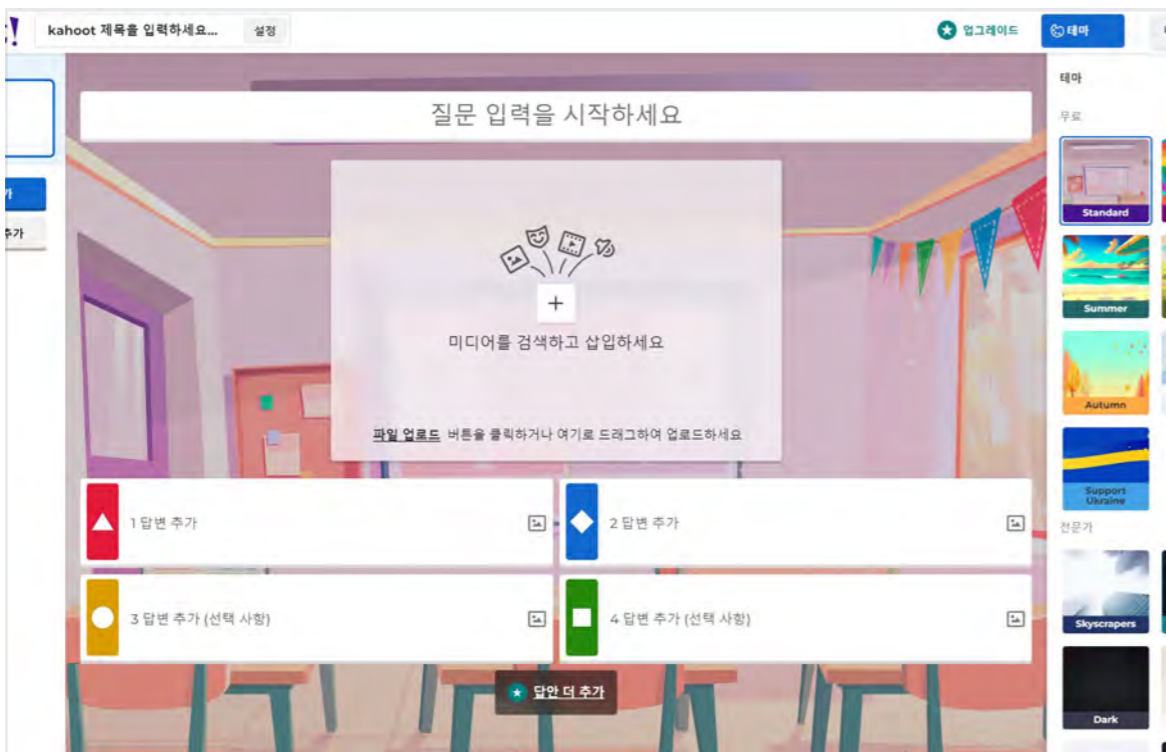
kahoot 제목을 입력하세요... 설정

업그레이드 테마

가

추가

질문 입력을 시작하세요

+

미디어를 검색하고 삽입하세요

파일 업로드 버튼을 클릭하거나 여기로 드래그하여 업로드하세요

1 답변 추가

2 답변 추가

3 답변 추가 (선택 사항)

4 답변 추가 (선택 사항)

답안 더 추가

테마

무료

Standard

Summer

Autumn

Support Ukraine

전문가

Skyscrapers

Dark